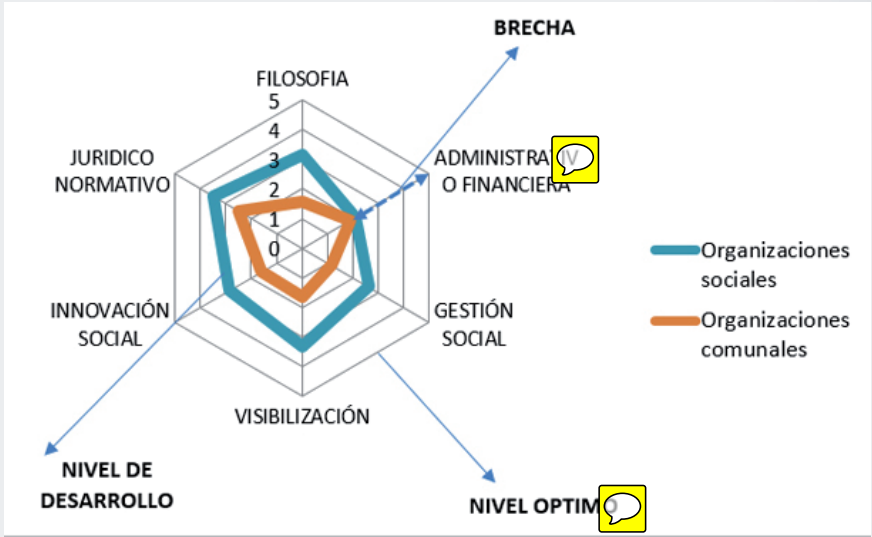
BRECHA

FILOSOFIA

5
4
3
2
1
0

JURIDICO NORMATIVO

ADMINISTRA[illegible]IV O FINANCIERA

Organizaciones sociales

Organizaciones comunales

INNOVACIÓN SOCIAL

GESTIÓN SOCIAL

VISIBILIZACIÓN

NIVEL DE DESARROLLO

NIVEL OPTIM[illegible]